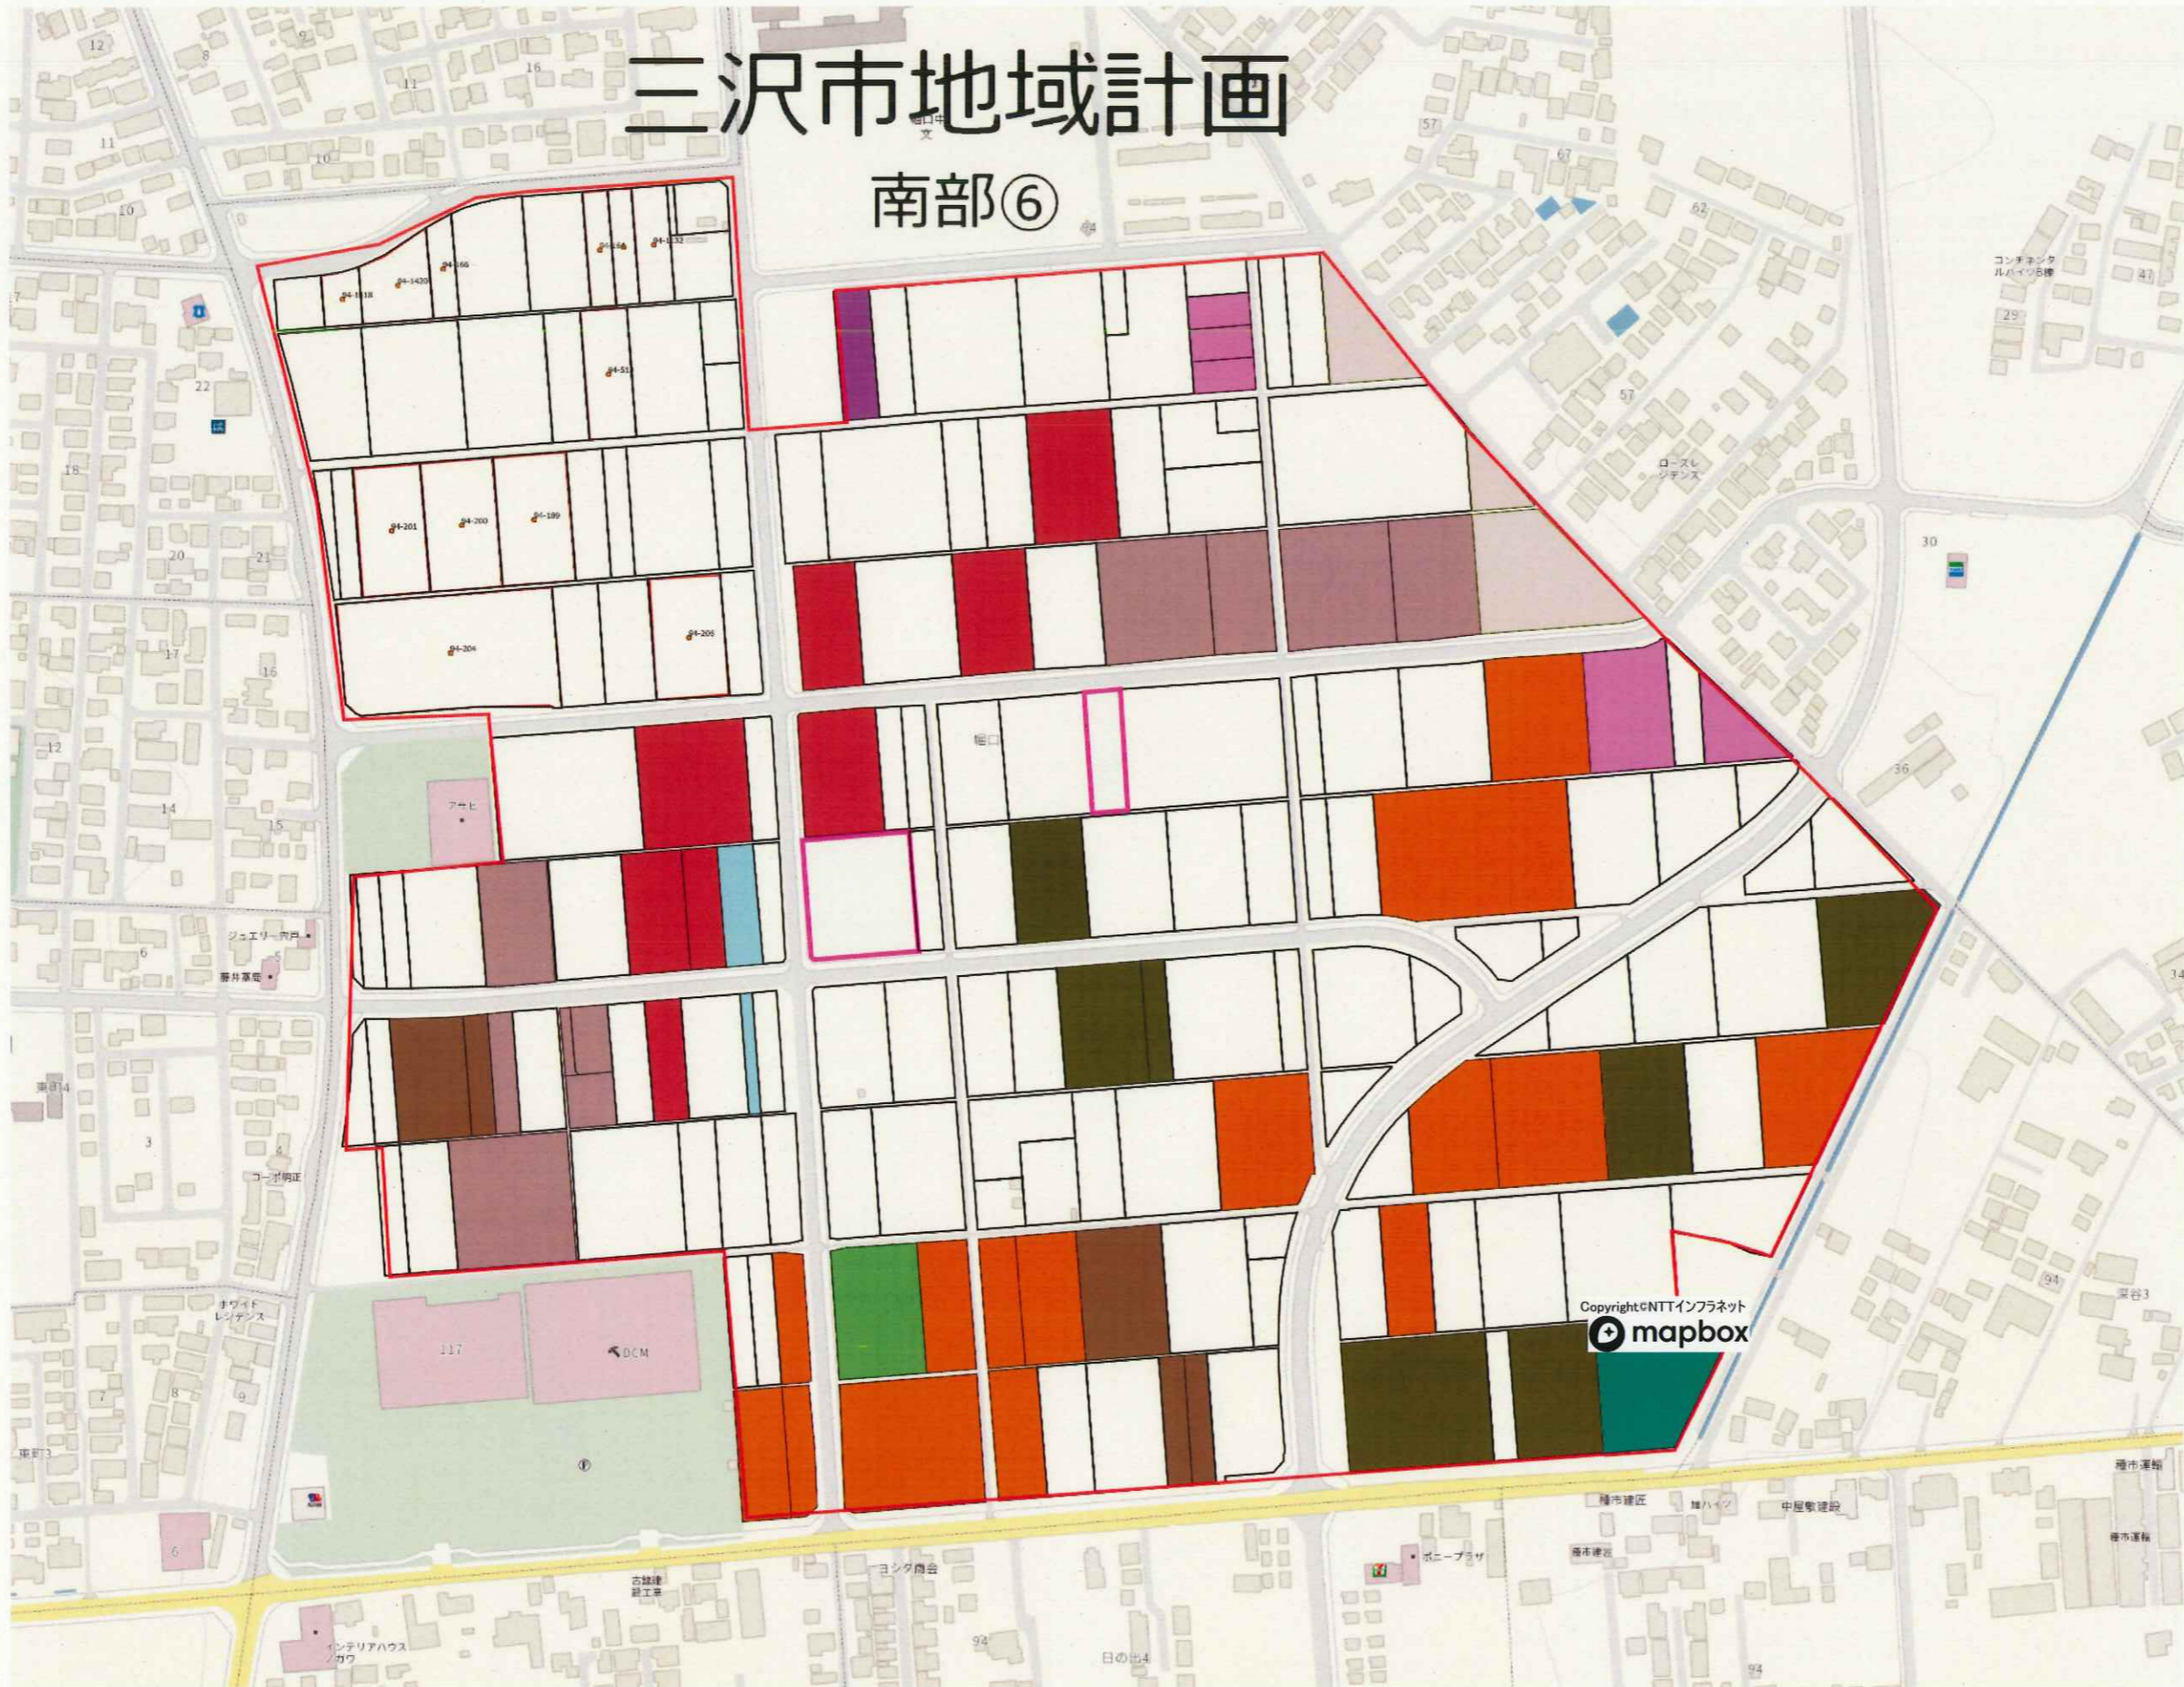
三沢市地域計画

南部⑥

12
9
8
16
11
11
10
10
57
67
62
22
18
20
21
17
16
12
14
15
6
3
7
8
9
29
47
57
30
36
34
94
117
6
94
94

コンチネンタルハイツB棟
ロースレジデンス
アサヒ
ジュエリー宍戸
藤井薬局
コーポ明正
ホワイトレジデンス
DCM
インテリアハウスノガワ
ヨシダ商会
古舘建設工業
ポニープラザ
種市建匠
種市建匠
中屋敷建設
種市運輸
種市運輸
日の出4
東町3
東岡4

94-1518
94-1439
94-166
94-16
94-1132
94-51
94-201
94-200
94-199
94-204
94-205

Copyright©NTTインフラネット
mapbox